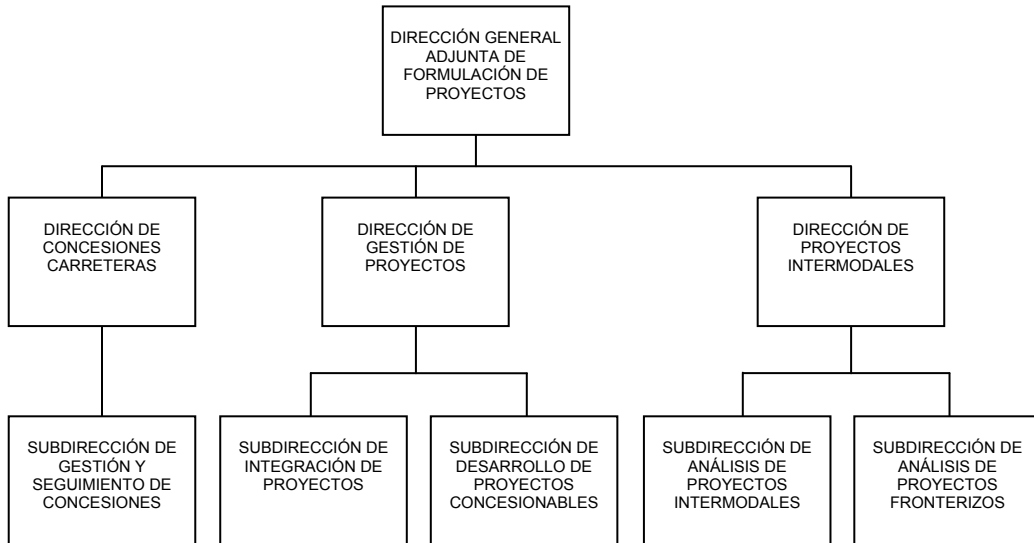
DIRECCIÓN GENERAL ADJUNTA DE FORMULACIÓN DE PROYECTOS

DIRECCIÓN DE CONCESIONES CARRETERAS

DIRECCIÓN DE GESTIÓN DE PROYECTOS

DIRECCIÓN DE PROYECTOS INTERMODALES

SUBDIRECCIÓN DE GESTIÓN Y SEGUIMIENTO DE CONCESIONES

SUBDIRECCIÓN DE INTEGRACIÓN DE PROYECTOS

SUBDIRECCIÓN DE DESARROLLO DE PROYECTOS CONCESIONABLES

SUBDIRECCIÓN DE ANÁLISIS DE PROYECTOS INTERMODALES

SUBDIRECCIÓN DE ANÁLISIS DE PROYECTOS FRONTERIZOS